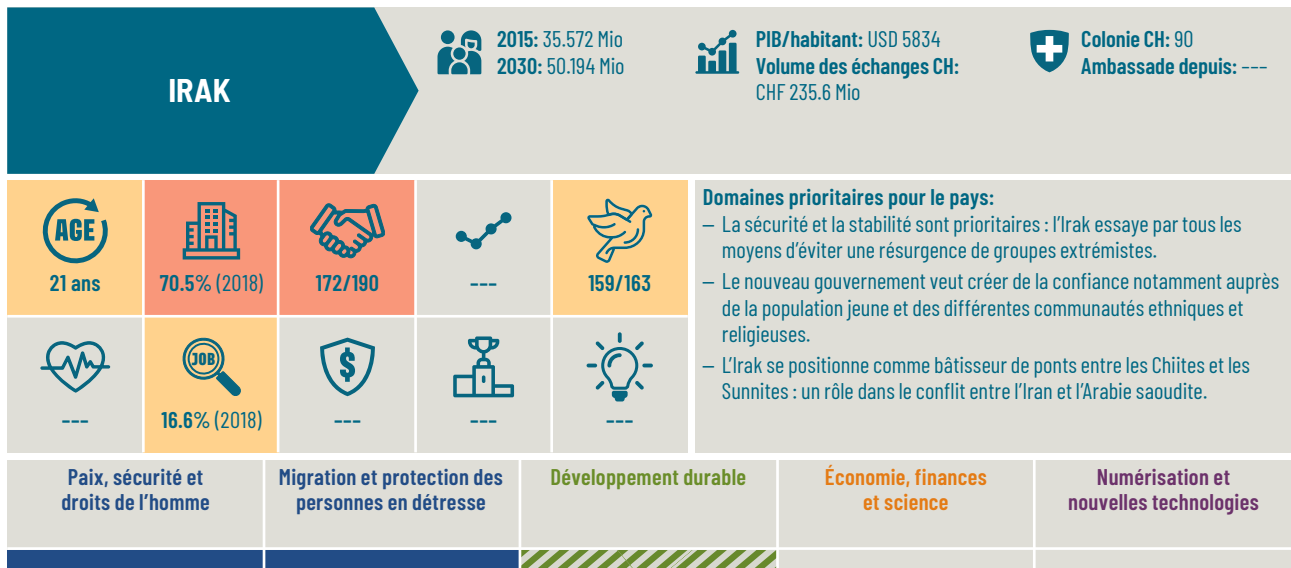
IRAK

**2015:** 35.572 Mio
**2030:** 50.194 Mio

**PIB/habitant:** USD 5834
**Volume des échanges CH:** CHF 235.6 Mio

**Colonie CH:** 90
**Ambassade depuis:** ---

AGE
21 ans

70.5% (2018)

172/190

---

159/163

---

JOB
16.6% (2018)

---

---

---

**Domaines prioritaires pour le pays:**
– La sécurité et la stabilité sont prioritaires : l'Irak essaye par tous les moyens d'éviter une résurgence de groupes extrémistes.
– Le nouveau gouvernement veut créer de la confiance notamment auprès de la population jeune et des différentes communautés ethniques et religieuses.
– L'Irak se positionne comme bâtisseur de ponts entre les Chiites et les Sunnites : un rôle dans le conflit entre l'Iran et l'Arabie saoudite.

Paix, sécurité et droits de l'homme

Migration et protection des personnes en détresse

Développement durable

Économie, finances et science

Numérisation et nouvelles technologies